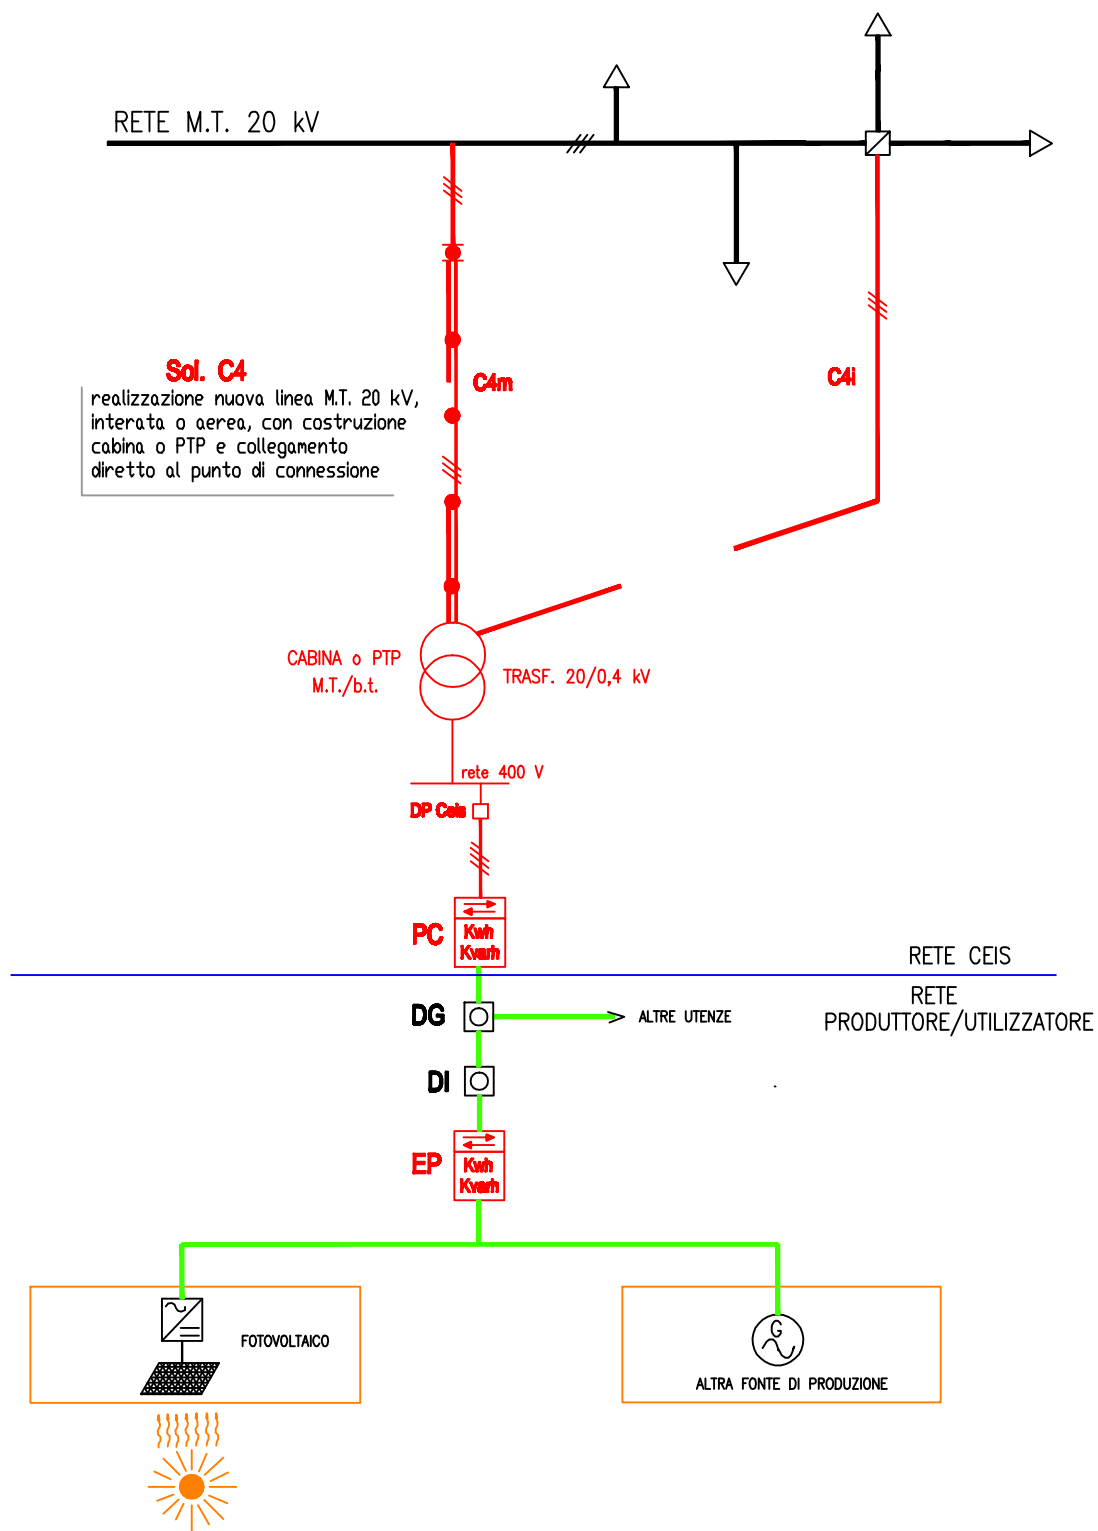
RETE M.T. 20 kV

Sol. C4
realizzazione nuova linea M.T. 20 kV, interata o aerea, con costruzione cabina o PTP e collegamento diretto al punto di connessione

C4m

C4i

CABINA o PTP
M.T./b.t.

TRASF. 20/0,4 kV

rete 400 V

DP Ceis

PC

Kwh
Kvarh

RETE CEIS

RETE
PRODUTTORE/UTILIZZATORE

DG

ALTRE UTENZE

DI

EP

Kwh
Kvarh

FOTOVOLTAICO

G

ALTRA FONTE DI PRODUZIONE